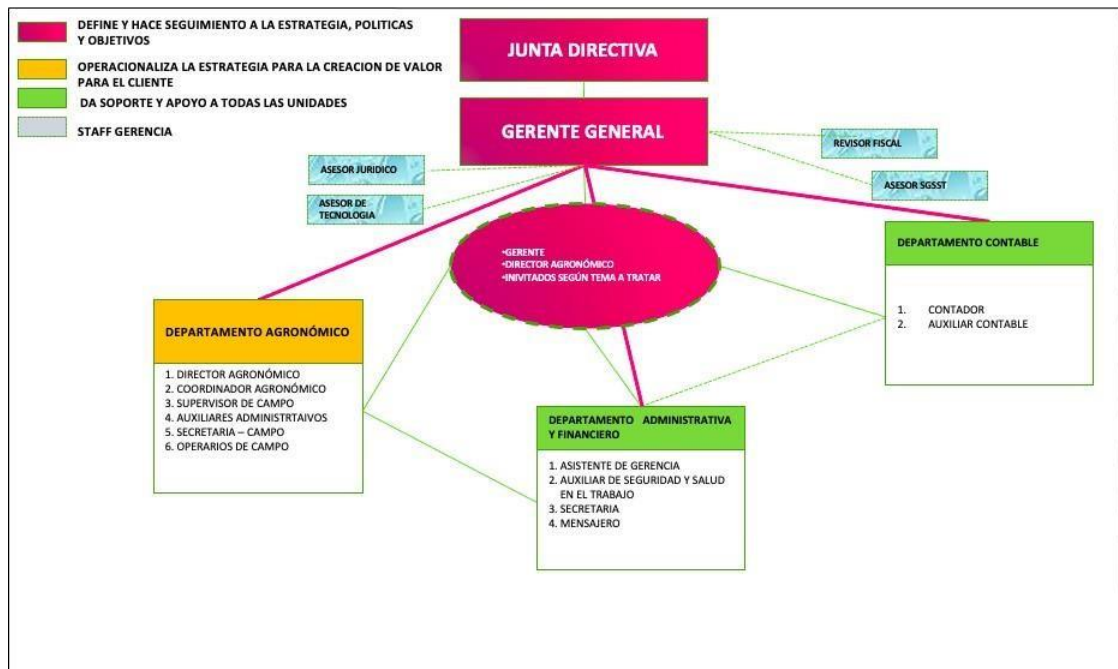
DEFINE Y HACE SEGUIMIENTO A LA ESTRATEGIA, POLITICAS Y OBJETIVOS

OPERACIONALIZA LA ESTRATEGIA PARA LA CREACION DE VALOR PARA EL CLIENTE

DA SOPORTE Y APOYO A TODAS LAS UNIDADES

STAFF GERENCIA

JUNTA DIRECTIVA

GERENTE GENERAL

REVISOR FISCAL

ASESOR JURIDICO

ASESOR SGSST

ASESOR DE TECNOLOGIA

•GERENTE
•DIRECTOR AGRONÓMICO
•INIVITADOS SEGÚN TEMA A TRATAR

DEPARTAMENTO CONTABLE

1. CONTADOR
2. AUXILIAR CONTABLE

DEPARTAMENTO AGRONÓMICO

1. DIRECTOR AGRONÓMICO
2. COORDINADOR AGRONÓMICO
3. SUPERVISOR DE CAMPO
4. AUXILIARES ADMINISTRTAIVOS
5. SECRETARIA – CAMPO
6. OPERARIOS DE CAMPO

DEPARTAMENTO ADMINISTRATIVA Y FINANCIERO

1. ASISTENTE DE GERENCIA
2. AUXILIAR DE SEGURIDAD Y SALUD EN EL TRABAJO
3. SECRETARIA
4. MENSAJERO